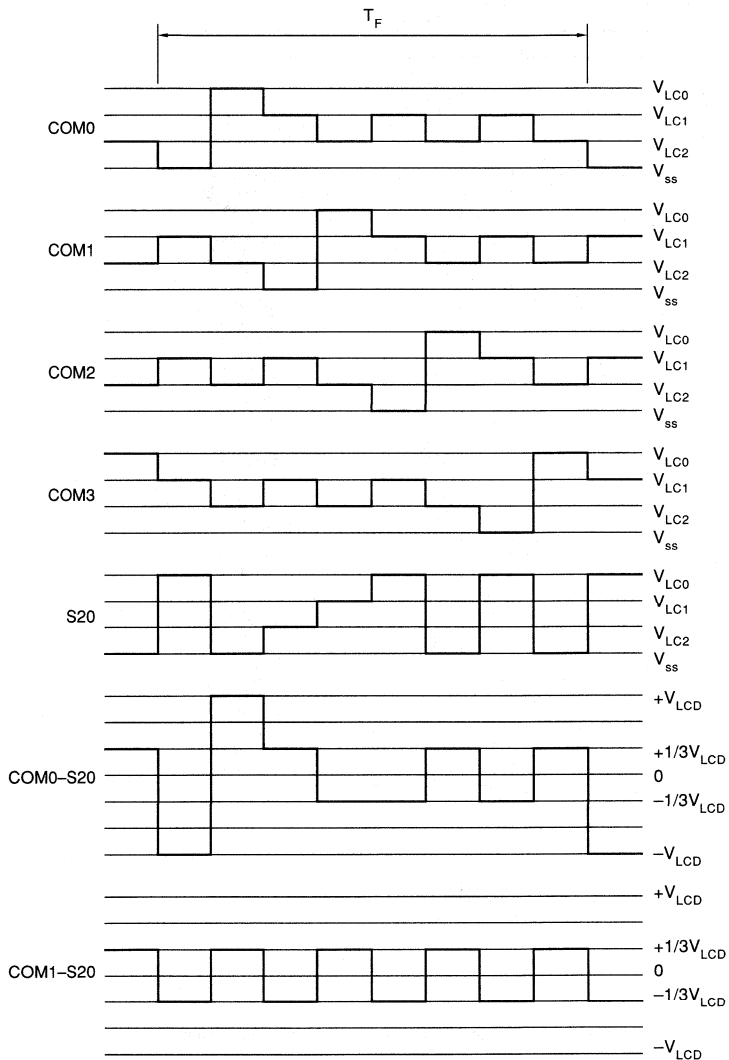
$T_F$

COM0
$V_{LC0}$
$V_{LC1}$
$V_{LC2}$
$V_{ss}$

COM1
$V_{LC0}$
$V_{LC1}$
$V_{LC2}$
$V_{ss}$

COM2
$V_{LC0}$
$V_{LC1}$
$V_{LC2}$
$V_{ss}$

COM3
$V_{LC0}$
$V_{LC1}$
$V_{LC2}$
$V_{ss}$

S20
$V_{LC0}$
$V_{LC1}$
$V_{LC2}$
$V_{ss}$

COM0–S20
$+V_{LCD}$
$+1/3V_{LCD}$
0
$-1/3V_{LCD}$
$-V_{LCD}$

COM1–S20
$+V_{LCD}$
$+1/3V_{LCD}$
0
$-1/3V_{LCD}$
$-V_{LCD}$